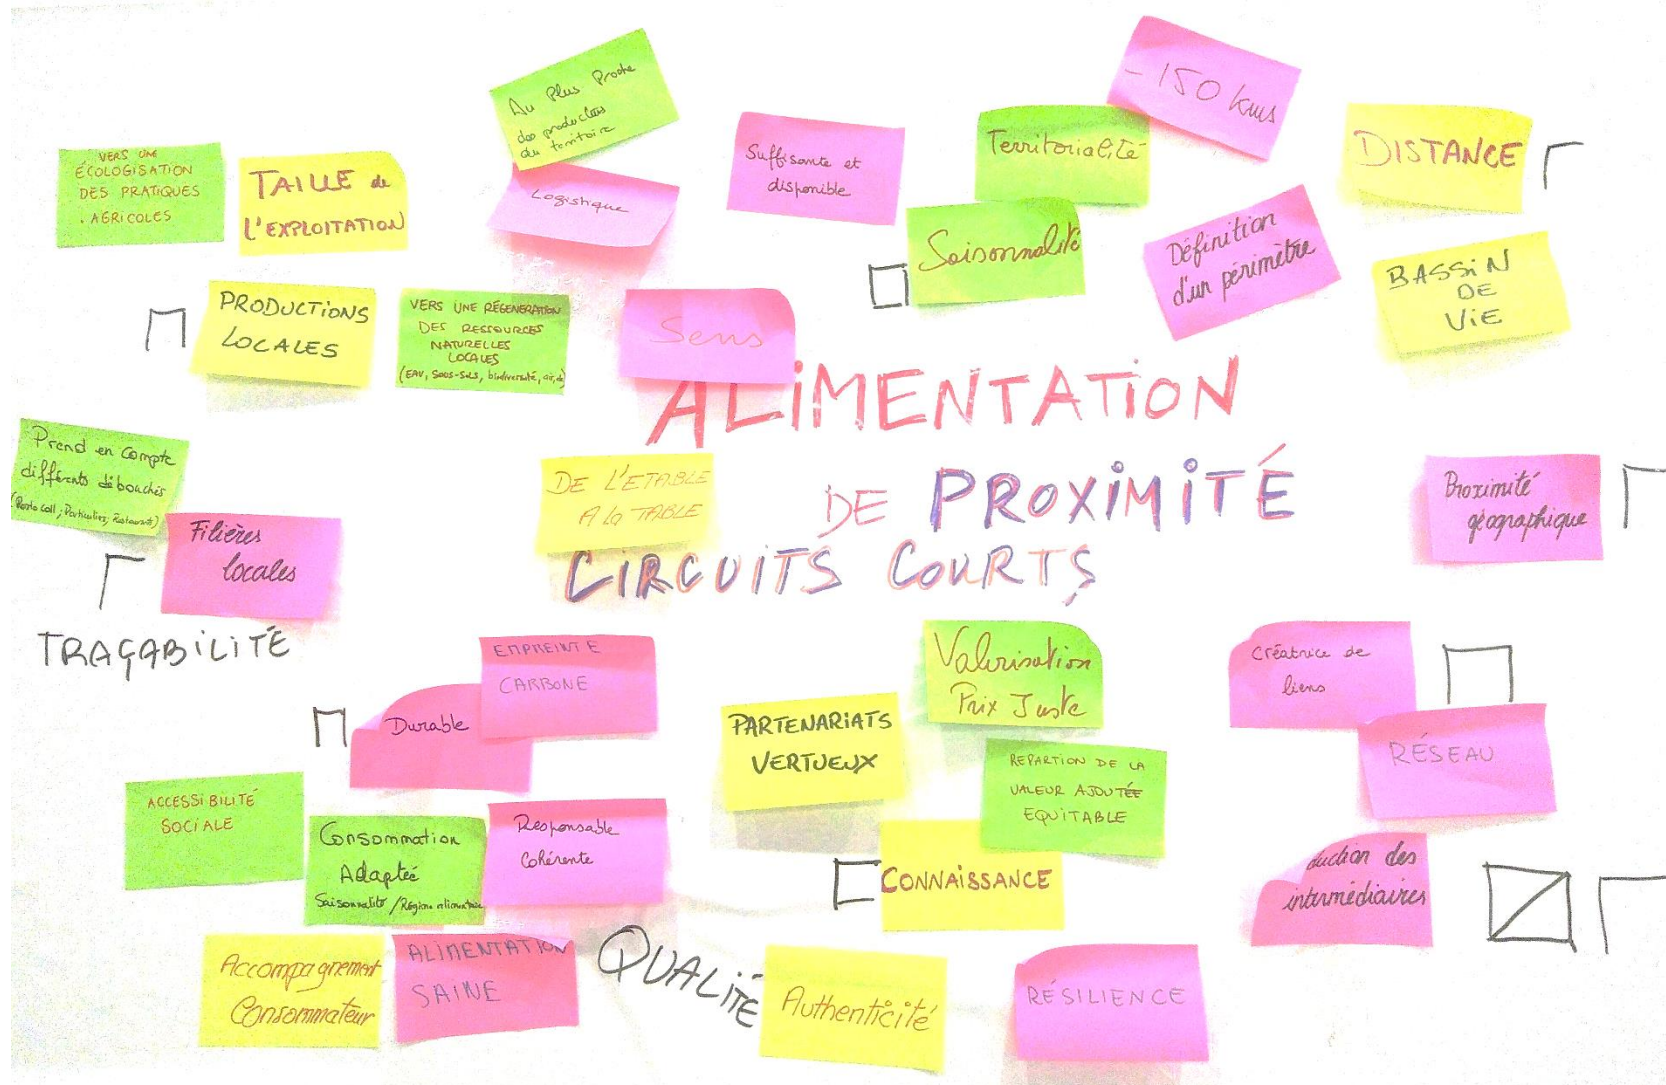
VERS UNE ÉCOLOGISATION DES PRATIQUES AGRICOLES

TAILLE de L'EXPLOITATION

Au Plus Proche des producteurs du territoire

Logistique

Suffisante et disponible

Territorialité

- 150 kms

DISTANCE

Saisonnalité

Définition d'un périmètre

BASSIN DE VIE

PRODUCTIONS LOCALES

VERS UNE RÉGENERATION DES RESSOURCES NATURELLES LOCALES (EAU, Sous-Sols, biodiversité, air, etc)

Sens

ALIMENTATION DE PROXIMITÉ

CIRCUITS COURTS

Prend en compte différents débouchés (Resto Coll, Particuliers, Restaurants)

DE L'ETABLE A la TABLE

Proximité géographique

Filières locales

TRAÇABILITÉ

EMPREINTE CARBONE

Durable

Valorisation Prix Juste

PARTENARIATS VERTUEUX

Créatrice de liens

RÉSEAU

REPARTION DE LA VALEUR AJOUTÉE EQUITABLE

ACCESSIBILITÉ SOCIALE

Consommation Adaptée Saisonnalité / Régime alimentaire

Responsable Cohérente

CONNAISSANCE

duction des intermédiaires

Accompagnement Consommateur

ALIMENTATION SAINE

QUALITÉ

Authenticité

RÉSILIENCE